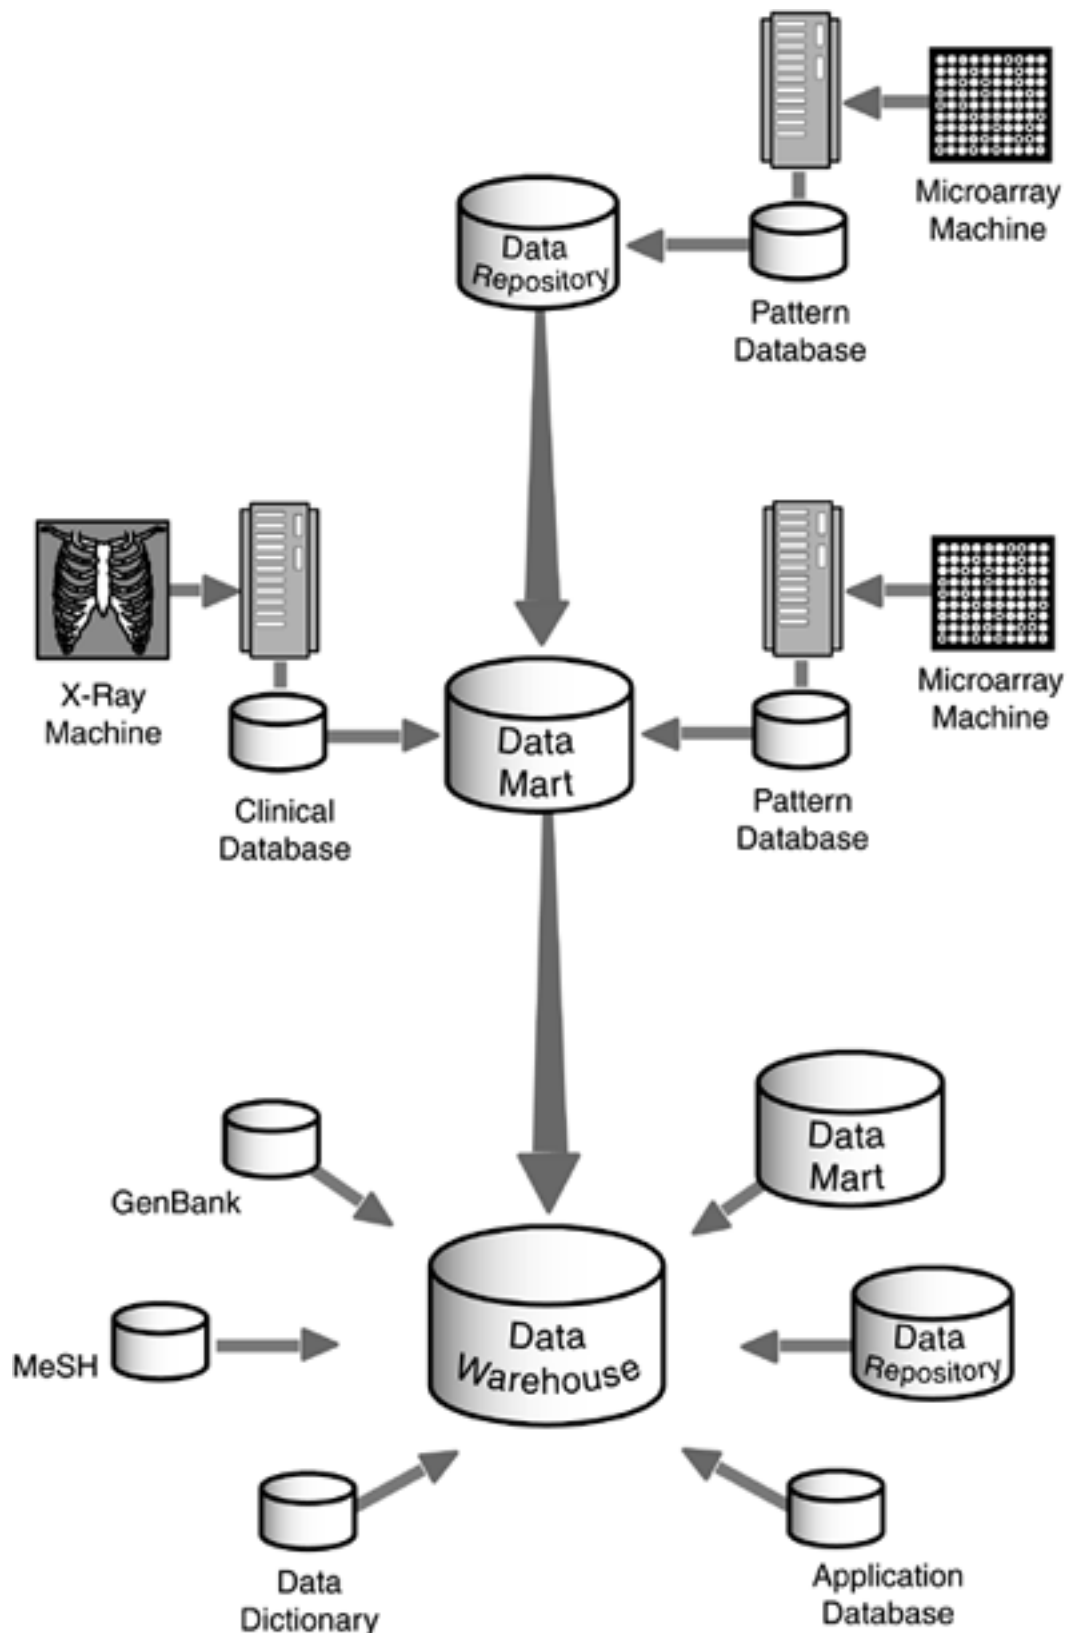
Microarray Machine

Data Repository

Pattern Database

X-Ray Machine

Clinical Database

Data Mart

Pattern Database

Microarray Machine

GenBank

Data Mart

MeSH

Data Warehouse

Data Repository

Data Dictionary

Application Database